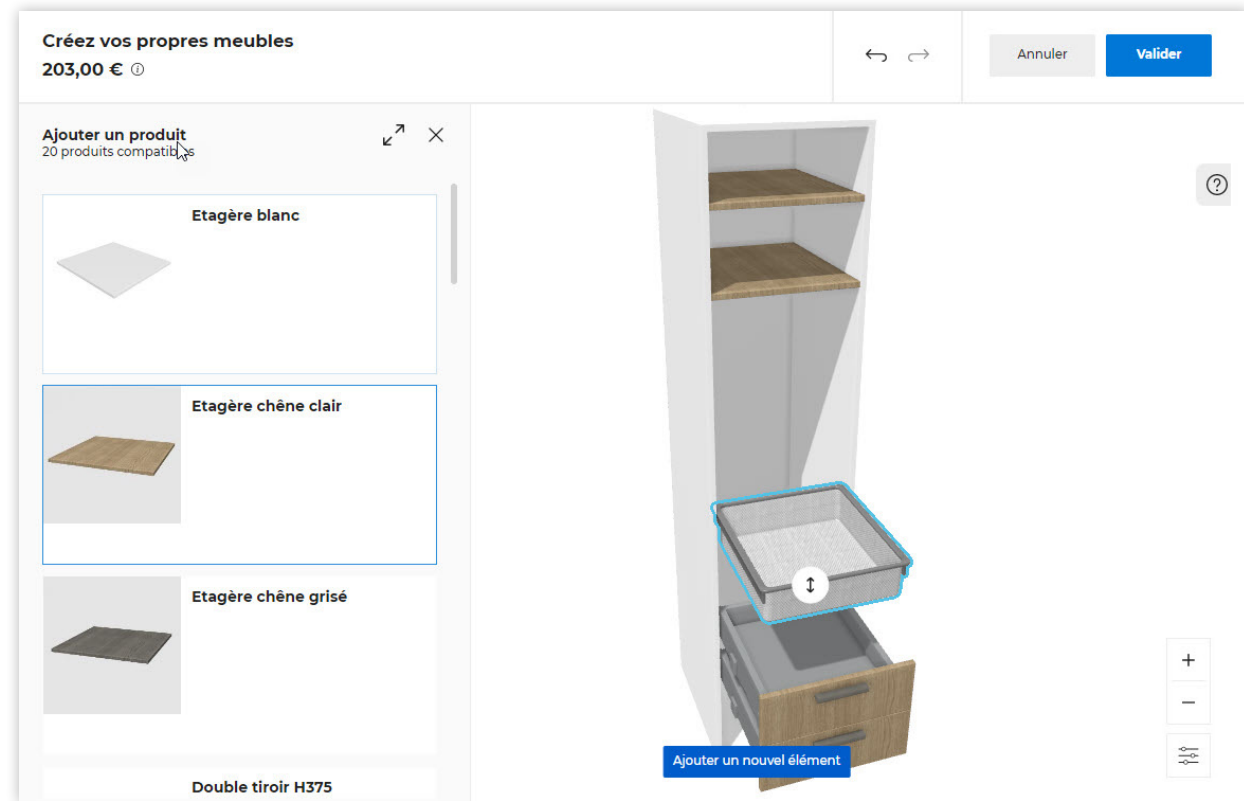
Créez vos propres meubles
203,00 € ⓘ

Annuler
Valider

Ajouter un produit
20 produits compatibles

Etagère blanc

Etagère chêne clair

Etagère chêne grisé

Double tiroir H375

Ajouter un nouvel élément

+
−